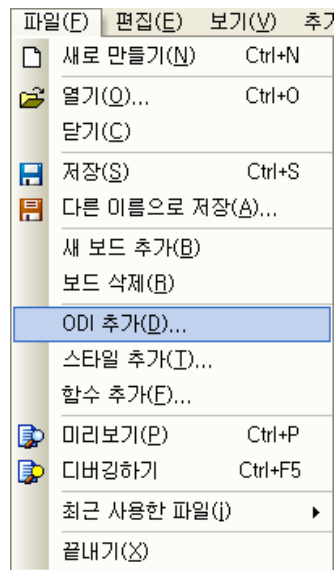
파일(F) 편집(E) 보기(V) 추가

새로 만들기(N) Ctrl+N
열기(O)... Ctrl+O
닫기(C)
저장(S) Ctrl+S
다른 이름으로 저장(A)...
새 보드 추가(B)
보드 삭제(R)
ODI 추가(D)...
스타일 추가(T)...
함수 추가(F)...
미리보기(P) Ctrl+P
디버깅하기 Ctrl+F5
최근 사용한 파일(j)
끝내기(X)